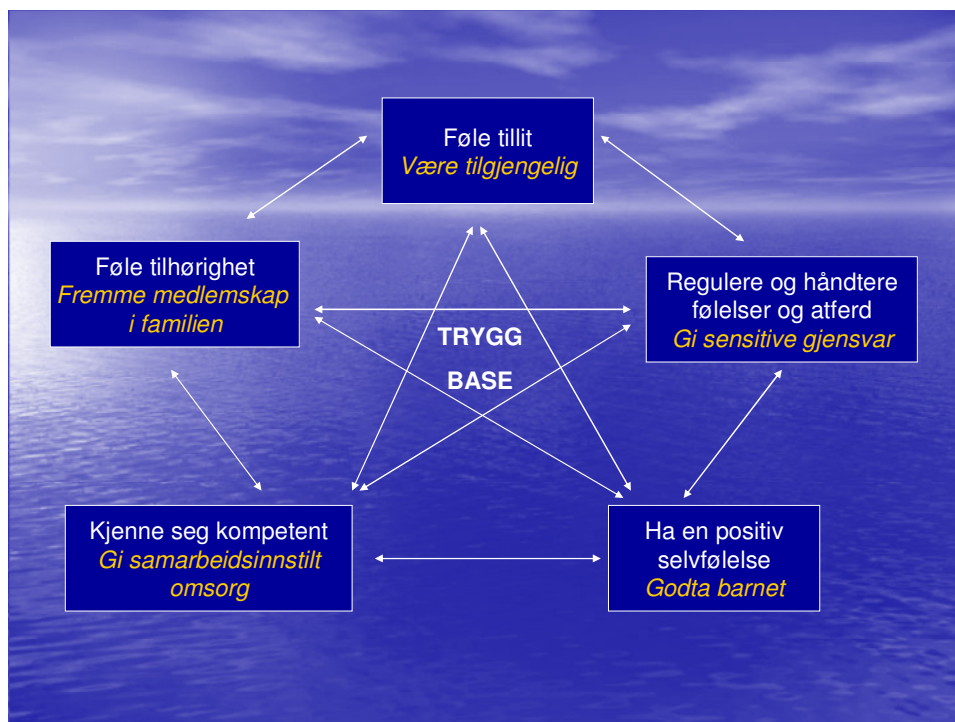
Føle tillit
Være tilgjengelig

Føle tilhørighet
Fremme medlemskap i familien

Regulere og håndtere følelser og atferd
Gi sensitive gjensvar

TRYGG

BASE

Kjenne seg kompetent
Gi samarbeidsinnstilt omsorg

Ha en positiv selvfølelse
Godta barnet